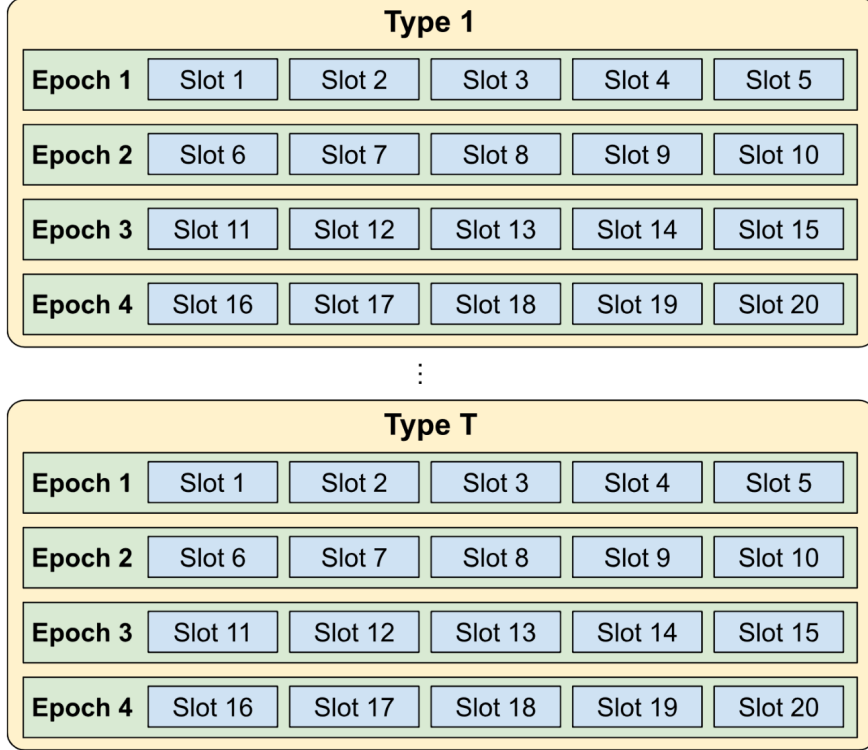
Type 1

Epoch 1 Slot 1 Slot 2 Slot 3 Slot 4 Slot 5

Epoch 2 Slot 6 Slot 7 Slot 8 Slot 9 Slot 10

Epoch 3 Slot 11 Slot 12 Slot 13 Slot 14 Slot 15

Epoch 4 Slot 16 Slot 17 Slot 18 Slot 19 Slot 20

⋮

Type T

Epoch 1 Slot 1 Slot 2 Slot 3 Slot 4 Slot 5

Epoch 2 Slot 6 Slot 7 Slot 8 Slot 9 Slot 10

Epoch 3 Slot 11 Slot 12 Slot 13 Slot 14 Slot 15

Epoch 4 Slot 16 Slot 17 Slot 18 Slot 19 Slot 20